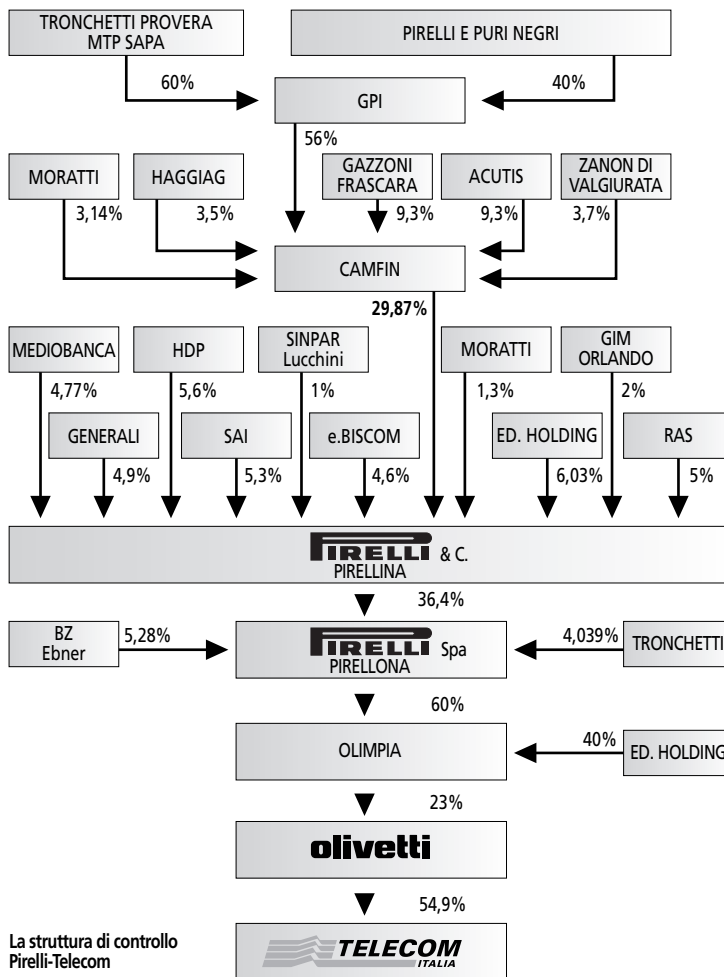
TRONCHETTI PROVERA MTP SAPA

PIRELLI E PURI NEGRI

60%

40%

GPI

56%

MORATTI

HAGGIAG

GAZZONI FRASCARA

ACUTIS

ZANON DI VALGIURATA

3,14%

3,5%

9,3%

9,3%

3,7%

CAMFIN

29,87%

MEDIOBANCA

HDP

SINPAR Lucchini

MORATTI

GIM ORLANDO

4,77%

5,6%

1%

1,3%

2%

GENERALI

SAI

e.BISCOM

ED. HOLDING

RAS

4,9%

5,3%

4,6%

6,03%

5%

PIRELLI & C.
PIRELLINA

36,4%

BZ Ebner

5,28%

PIRELLI Spa
PIRELLONA

4,039%

TRONCHETTI

60%

OLIMPIA

40%

ED. HOLDING

23%

olivetti

54,9%

La struttura di controllo Pirelli-Telecom

TELECOM ITALIA